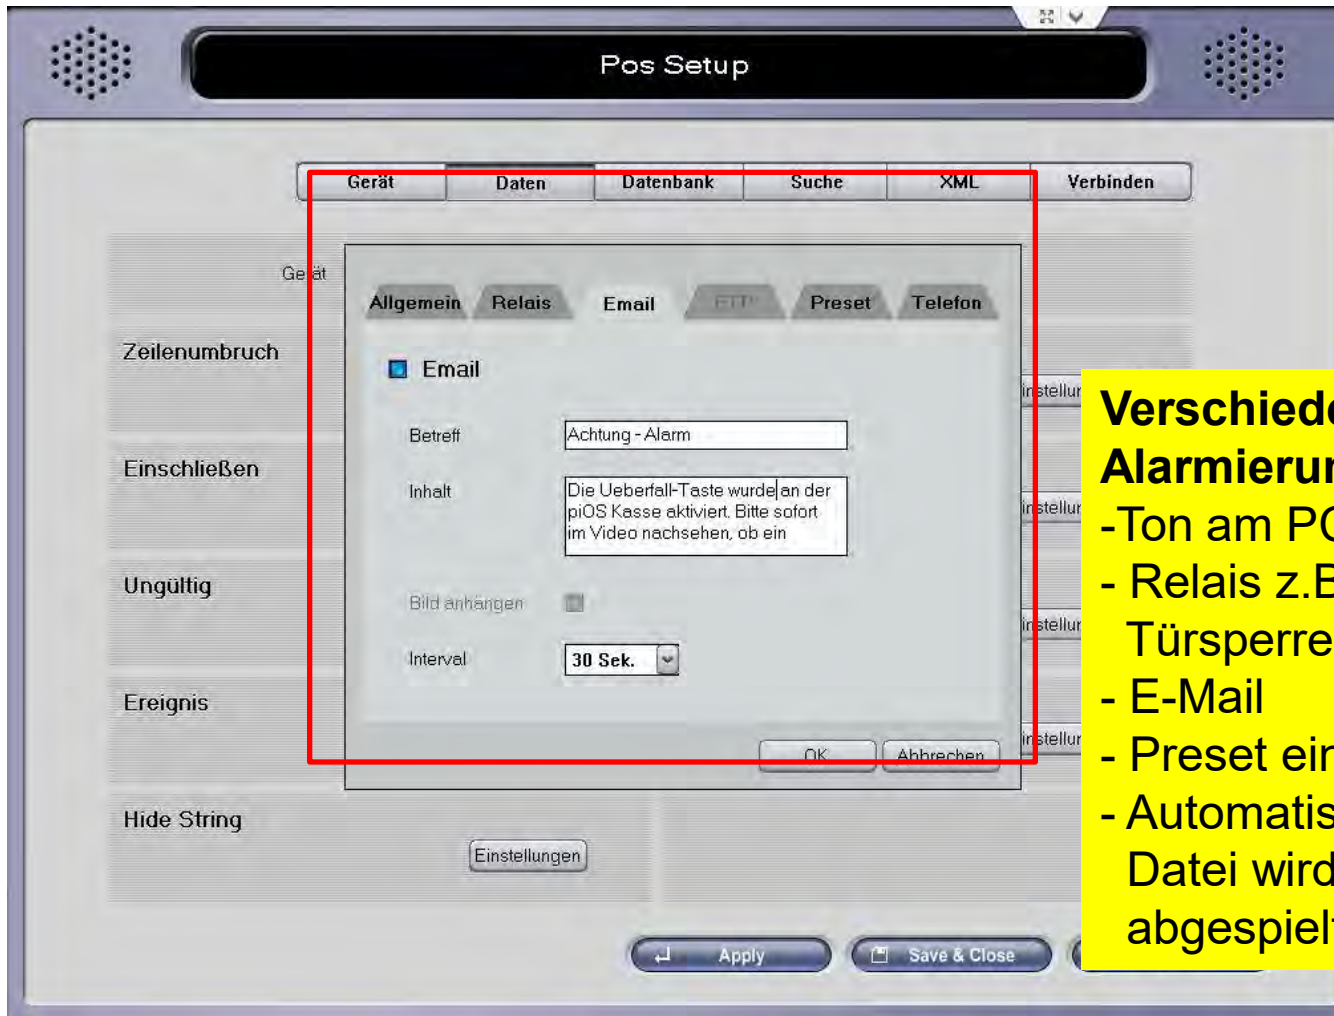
Pos Setup

Gerät | Daten | Datenbank | Suche | XML | Verbinden

Gerät

Zeilenumbruch

Einschließen

Ungültig

Ereignis

Hide String

Einstellungen

Allgemein | Relais | Email | FTP | Preset | Telefon

Email

Betreff Achtung - Alarm

Inhalt Die Ueberfall-Taste wurde an der piOS Kasse aktiviert. Bitte sofort im Video nachsehen, ob ein

Bild anhängen

Interval 30 Sek.

OK Abbrechen

instellur
instellur
instellur
instellur

Apply Save & Close

Verschiede
Alarmierur
-Ton am PC
- Relais z.B
Türsperre
- E-Mail
- Preset ein
- Automatis
Datei wird
abgespielt